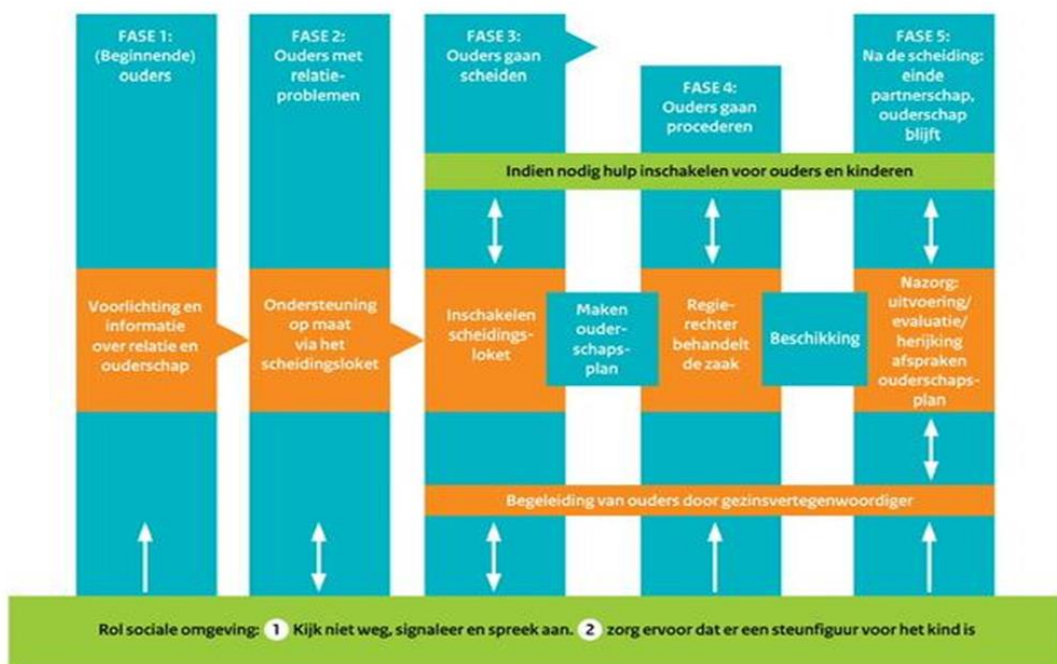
FASE 1: (Beginnende) ouders

FASE 2: Ouders met relatieproblemen

FASE 3: Ouders gaan scheiden

FASE 4: Ouders gaan procederen

FASE 5: Na de scheiding: einde partnerschap, ouderschap blijft

Indien nodig hulp inschakelen voor ouders en kinderen

Voorlichting en informatie over relatie en ouderschap

Ondersteuning op maat via het scheidingsloket

Inschakelen scheidingsloket

Maken ouderschapsplan

Regierechter behandelt de zaak

Beschikking

Nazorg: uitvoering/ evaluatie/ herijking afspraken ouderschapsplan

Begeleiding van ouders door gezinsvertegenwoordiger

Rol sociale omgeving: 1 Kijk niet weg, signaleer en spreek aan. 2 zorg ervoor dat er een steunfiguur voor het kind is